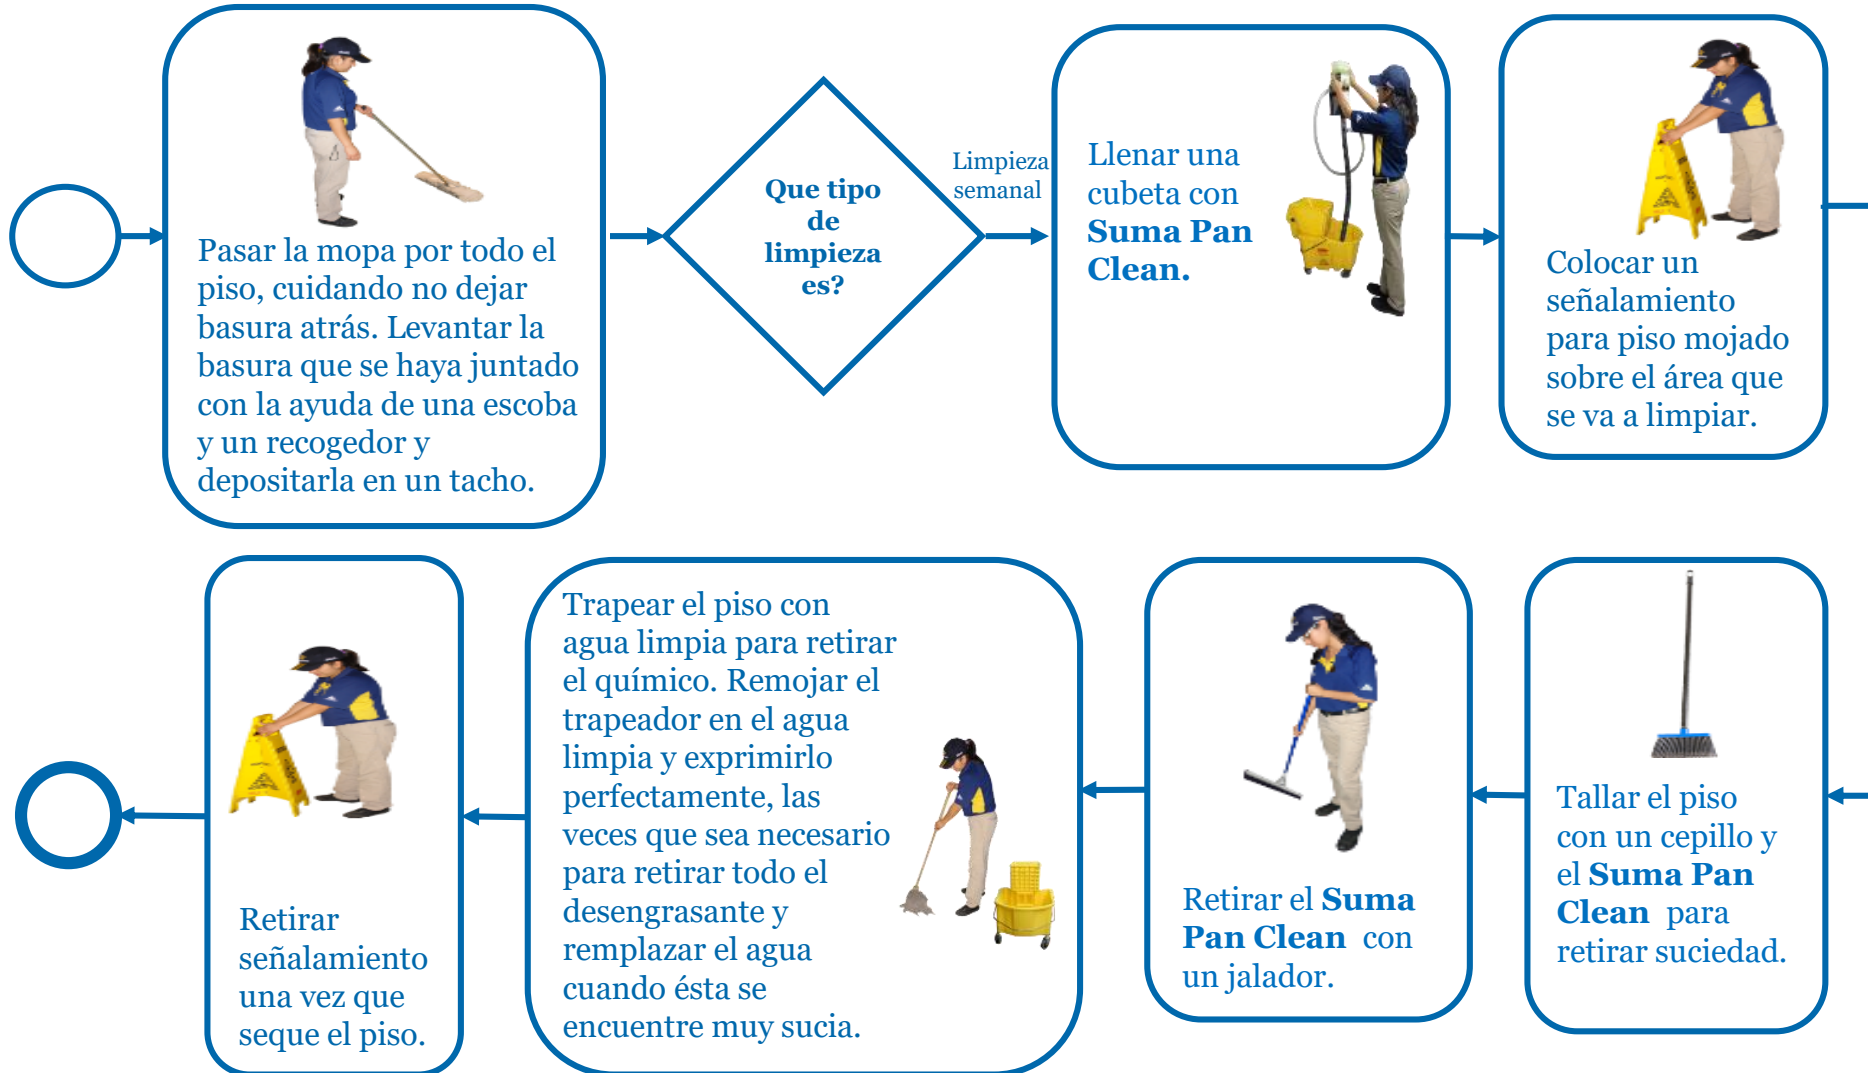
Pasar la mopa por todo el piso, cuidando no dejar basura atrás. Levantar la basura que se haya juntado con la ayuda de una escoba y un recogedor y depositarla en un tacho.

Que tipo de limpieza es?

Limpieza semanal

Llenar una cubeta con **Suma Pan Clean.**

Colocar un señalamiento para piso mojado sobre el área que se va a limpiar.

Tallar el piso con un cepillo y el **Suma Pan Clean** para retirar suciedad.

Retirar el **Suma Pan Clean** con un jalador.

Trapear el piso con agua limpia para retirar el químico. Remojar el trapeador en el agua limpia y exprimirlo perfectamente, las veces que sea necesario para retirar todo el desengrasante y remplazar el agua cuando ésta se encuentre muy sucia.

Retirar señalamiento una vez que seque el piso.